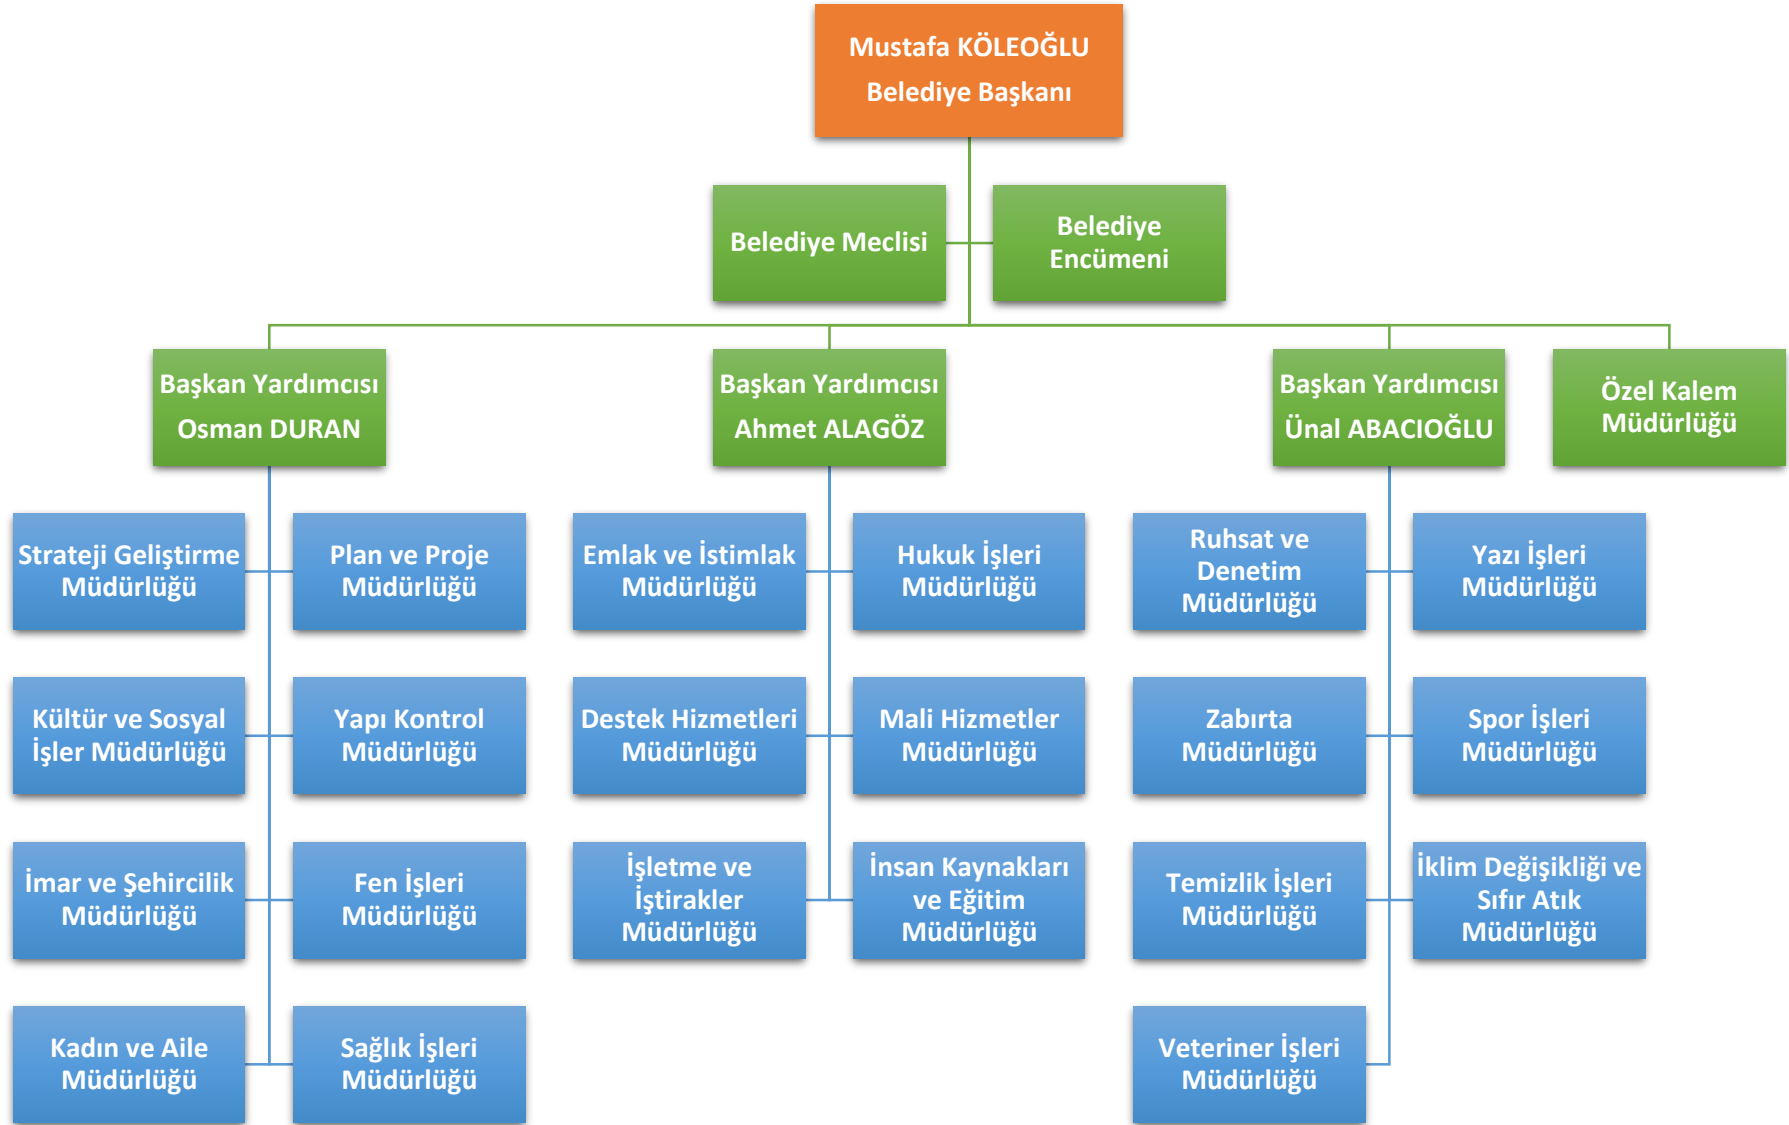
Mustafa KÖLEOĞLU
Belediye Başkanı

Belediye Meclisi

Belediye Encümeni

Başkan Yardımcısı
Osman DURAN

Başkan Yardımcısı
Ahmet ALAGÖZ

Başkan Yardımcısı
Ünal ABACIOĞLU

Özel Kalem Müdürlüğü

Strateji Geliştirme Müdürlüğü

Plan ve Proje Müdürlüğü

Kültür ve Sosyal İşler Müdürlüğü

Yapı Kontrol Müdürlüğü

İmar ve Şehircilik Müdürlüğü

Fen İşleri Müdürlüğü

Kadın ve Aile Müdürlüğü

Sağlık İşleri Müdürlüğü

Emlak ve İstimlak Müdürlüğü

Hukuk İşleri Müdürlüğü

Destek Hizmetleri Müdürlüğü

Mali Hizmetler Müdürlüğü

İşletme ve İştirakler Müdürlüğü

İnsan Kaynakları ve Eğitim Müdürlüğü

Ruhsat ve Denetim Müdürlüğü

Yazı İşleri Müdürlüğü

Zabırta Müdürlüğü

Spor İşleri Müdürlüğü

Temizlik İşleri Müdürlüğü

İklim Değişikliği ve Sıfır Atık Müdürlüğü

Veteriner İşleri Müdürlüğü